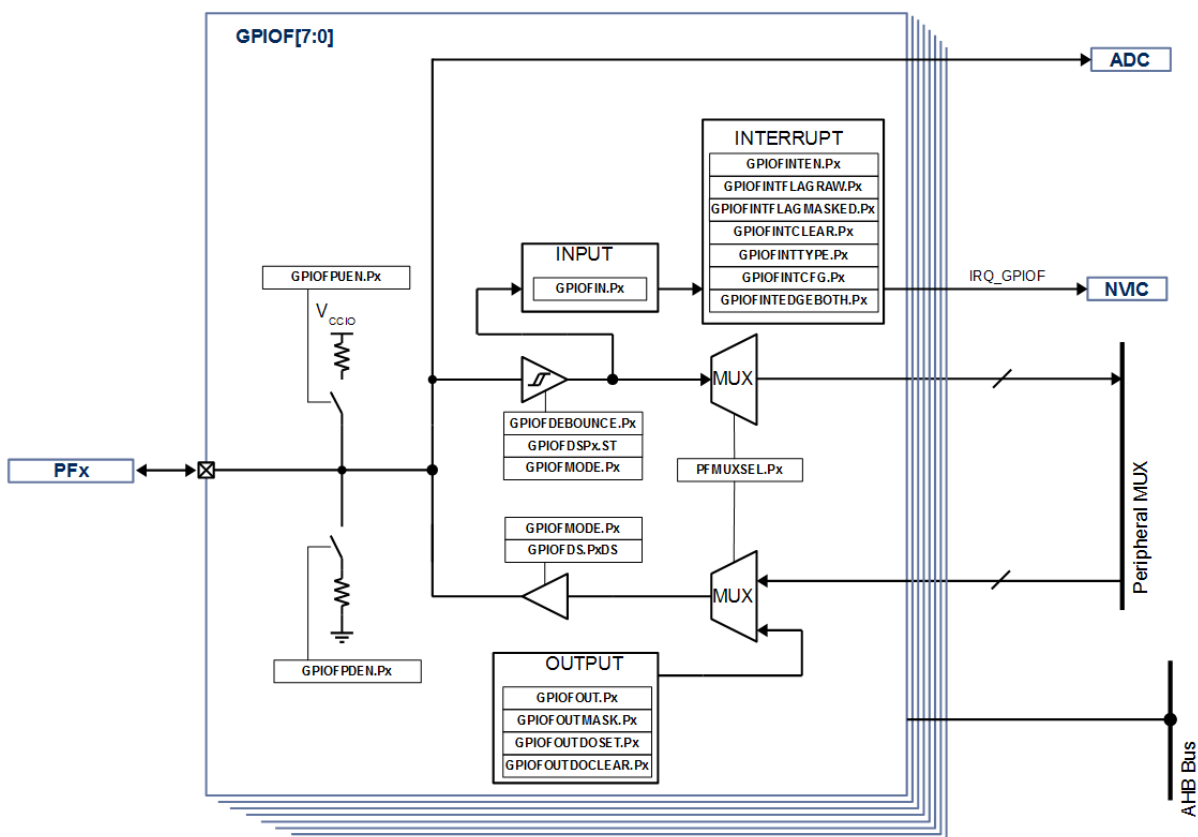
GPIOF[7:0]

ADC

INTERRUPT
GPIOFINTEN.Px
GPIOFINTFLAGRAW.Px
GPIOFINTFLAGMASKED.Px
GPIOFINTCLEAR.Px
GPIOFINTTYPE.Px
GPIOFINTCFG.Px
GPIOFINTEDGEBOTH.Px

INPUT
GPIOFIN.Px

IRQ_GPIOF
NVIC

GPIOFPUEN.Px
$V_{CCIO}$

MUX

GPIOFDEBOUNCE.Px
GPIOFDSPx.ST
GPIOFMODE.Px

PFx

PFMUXSEL.Px

Peripheral MUX

GPIOFMODE.Px
GPIOFDS.PxDS

MUX

GPIOFPDEN.Px

OUTPUT
GPIOFOUT.Px
GPIOFOUTMASK.Px
GPIOFOUTDOSET.Px
GPIOFOUTDOCLEAR.Px

AHB Bus